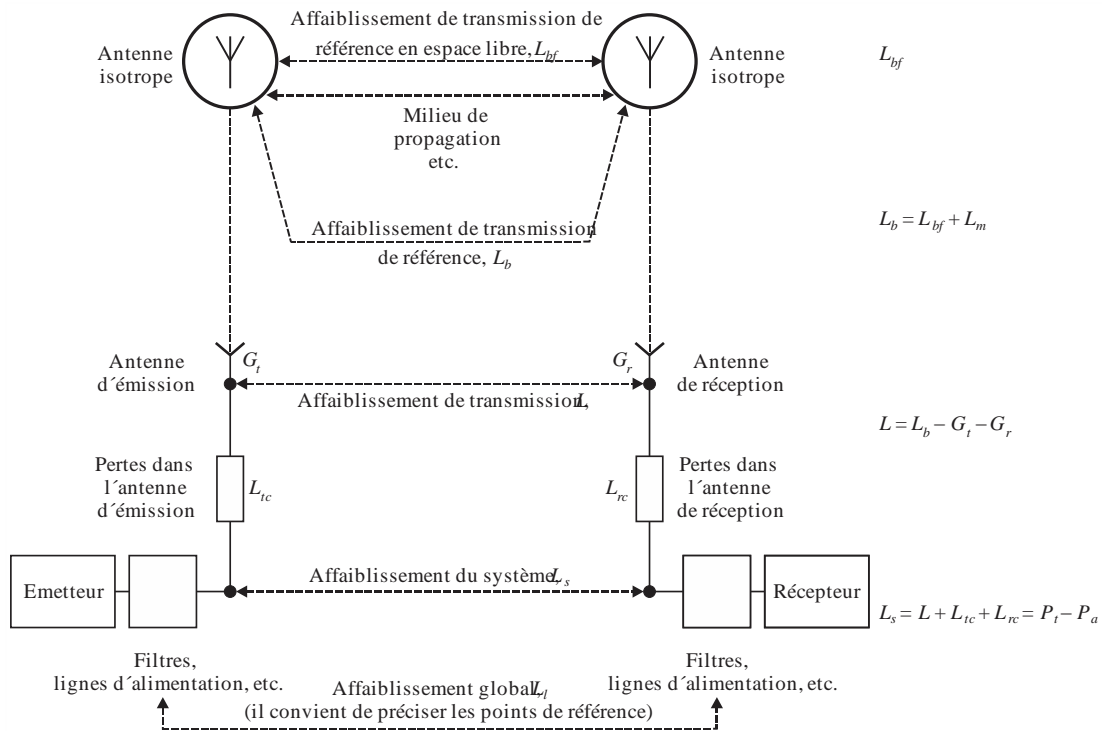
Antenne isotrope

Affaiblissement de transmission de référence en espace libre, $L_{bf}$

Antenne isotrope

$L_{bf}$

Milieu de propagation etc.

Affaiblissement de transmission de référence, $L_b$

$L_b = L_{bf} + L_m$

Antenne d´émission

$G_t$

$G_r$

Antenne de réception

Affaiblissement de transmission, $L$

$L = L_b - G_t - G_r$

Pertes dans l´antenne d´émission

$L_{tc}$

$L_{rc}$

Pertes dans l´antenne de réception

Emetteur

Affaiblissement du système, $L_s$

Récepteur

$L_s = L + L_{tc} + L_{rc} = P_t - P_a$

Filtres, lignes d´alimentation, etc.

Affaiblissement global, $L_l$
(il convient de préciser les points de référence)

Filtres, lignes d´alimentation, etc.